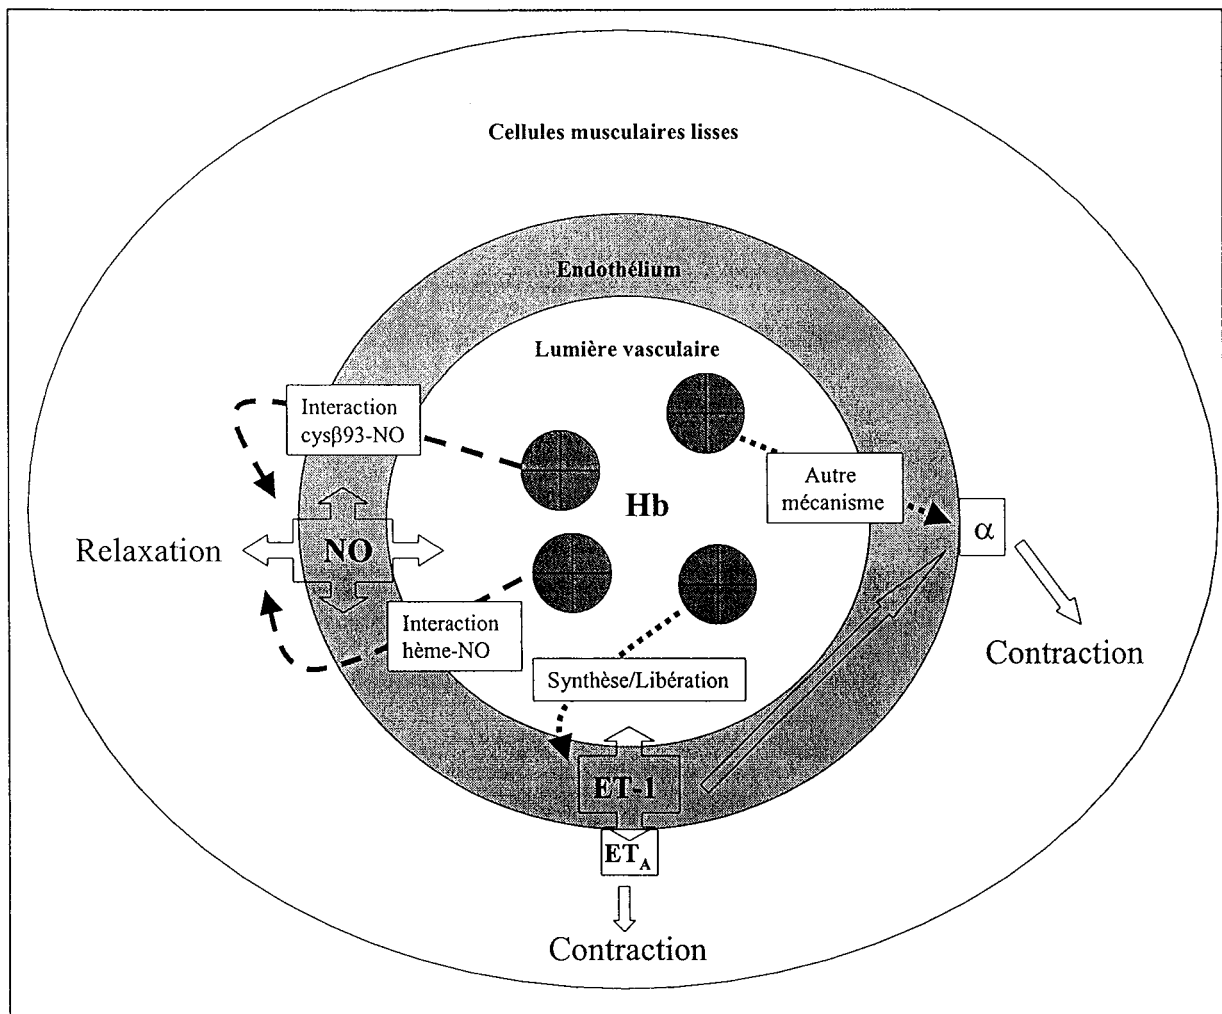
Cellules musculaires lisses

Endothélium

Lumière vasculaire

Interaction cys$\beta$93-NO

Autre mécanisme

Hb

Relaxation

NO

$\alpha$

Contraction

Interaction hème-NO

Synthèse/Libération

ET-1

$ET_A$

Contraction